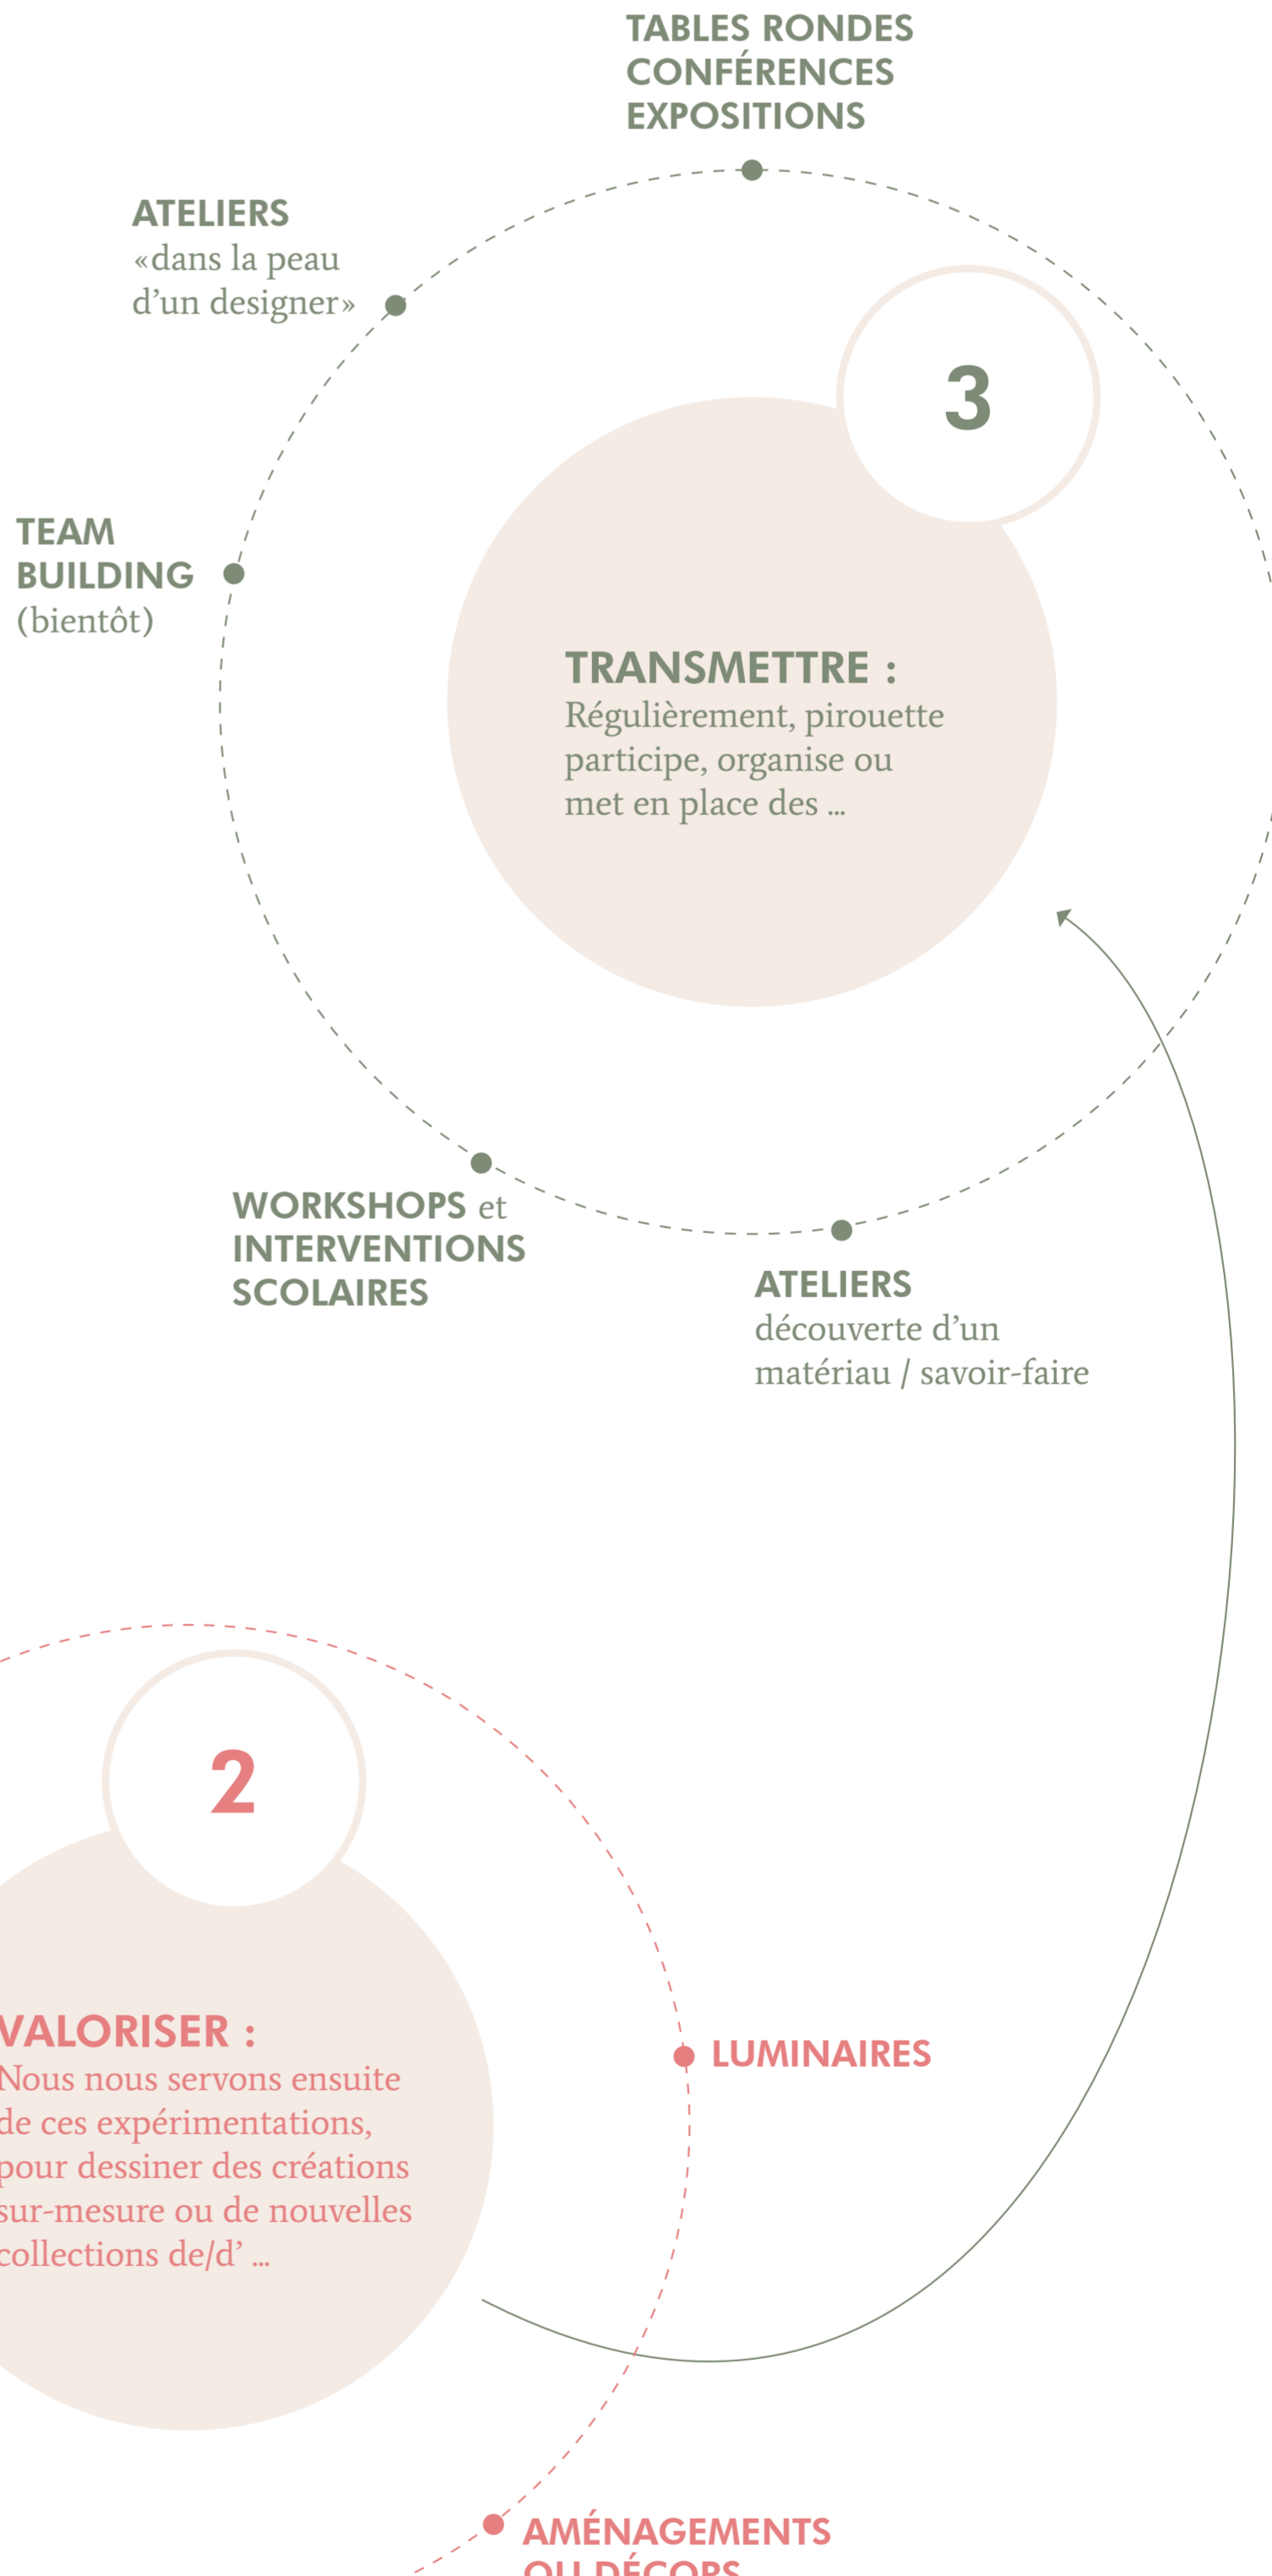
TABLES RONDES
CONFÉRENCES
EXPOSITIONS

ATELIERS
«dans la peau d'un designer»

3

TEAM BUILDING
(bientôt)

TRANSMETTRE :
Régulièrement, pirouette participe, organise ou met en place des ...

WORKSHOPS et INTERVENTIONS SCOLAIRES

ATELIERS
découverte d'un matériau / savoir-faire

2

VALORISER :
Nous nous servons ensuite de ces expérimentations, pour dessiner des créations sur-mesure ou de nouvelles collections de/d' ...

LUMINAIRES

AMÉNAGEMENTS
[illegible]